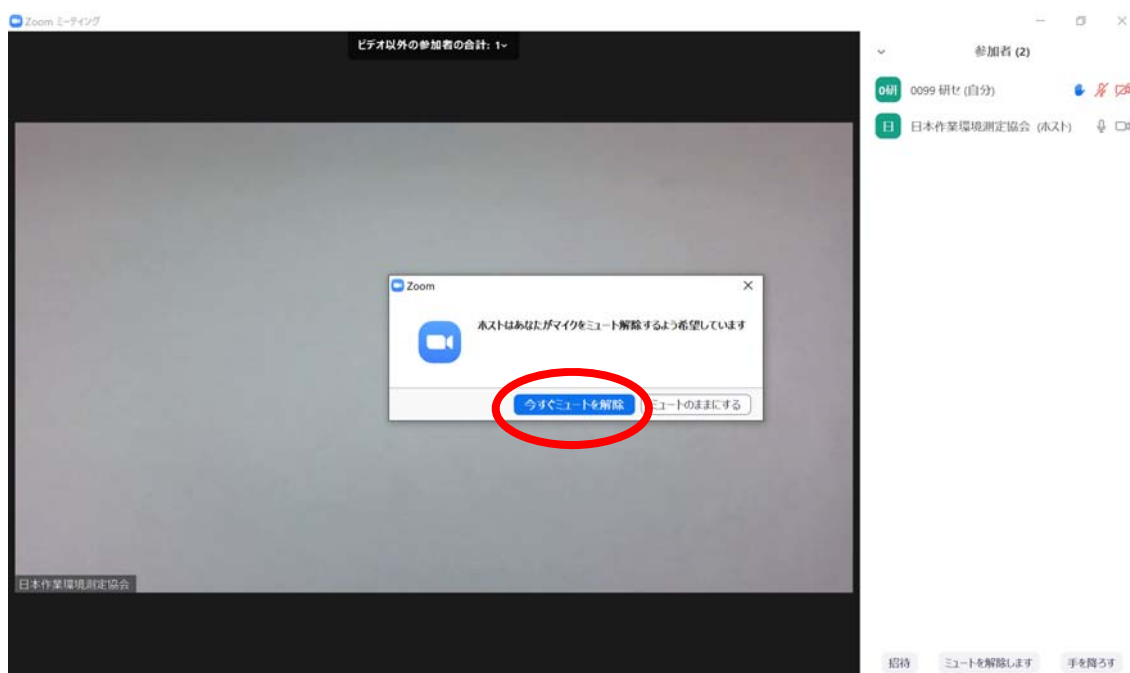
Zoom ミーティング

ビデオ以外の参加者の合計: 1

参加者 (2)

0研 0099 研セ (自分)

日 日本作業環境測定協会 (ホスト)

Zoom

ホストはあなたがマイクをミュート解除するよう希望しています

今すぐミュートを解除

ミュートのままにする

日本作業環境測定協会

招待

ミュートを解除します

手を降ろす